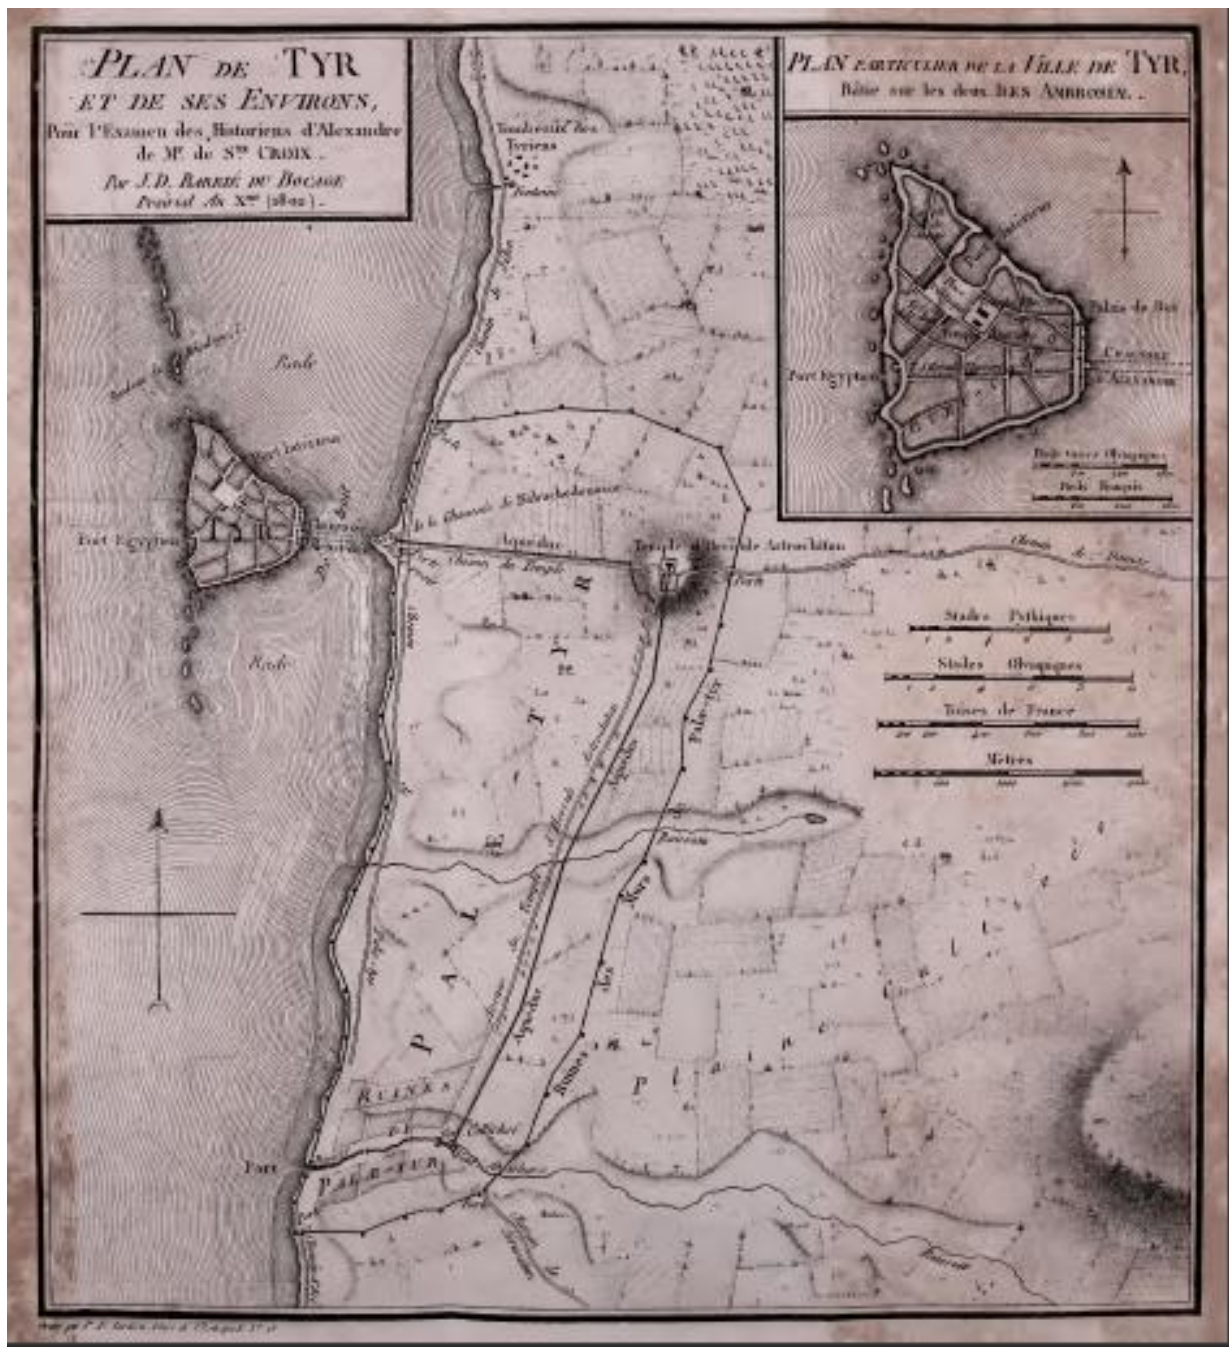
PLAN DE TYR ET DE SES ENVIRONS, Pour l'Examen des Historiens d'Alexandre de Mr. de Ste. Croix.
Par J.D. Barbié du Bocage
Pluvial An Xme (1802).

PLAN PARTICULIER DE LA VILLE DE TYR, Bâtie sur les deux Isles Ambrosien.

Palais du Roi
Chaussée
Alexandre
Port Egyptien
Pieds Grecs Olympiques
Pieds François

Tombeaux des Tyriens
Rade
Port Sidonien
Port Egyptien
TYR
Rade
Aqueduc
Tour de la Citerne de Azraschitan
Chemin de Damas
Stades Pythiques
Stades Olympiques
Toises de France
Mètres
Ruisseau
P A L Æ T Y R
Ruines de Palæ-tyr
Aqueduc
Ruines
Plaine
RUINES DE PALÆ-TYR
Port
Ruisseau
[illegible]